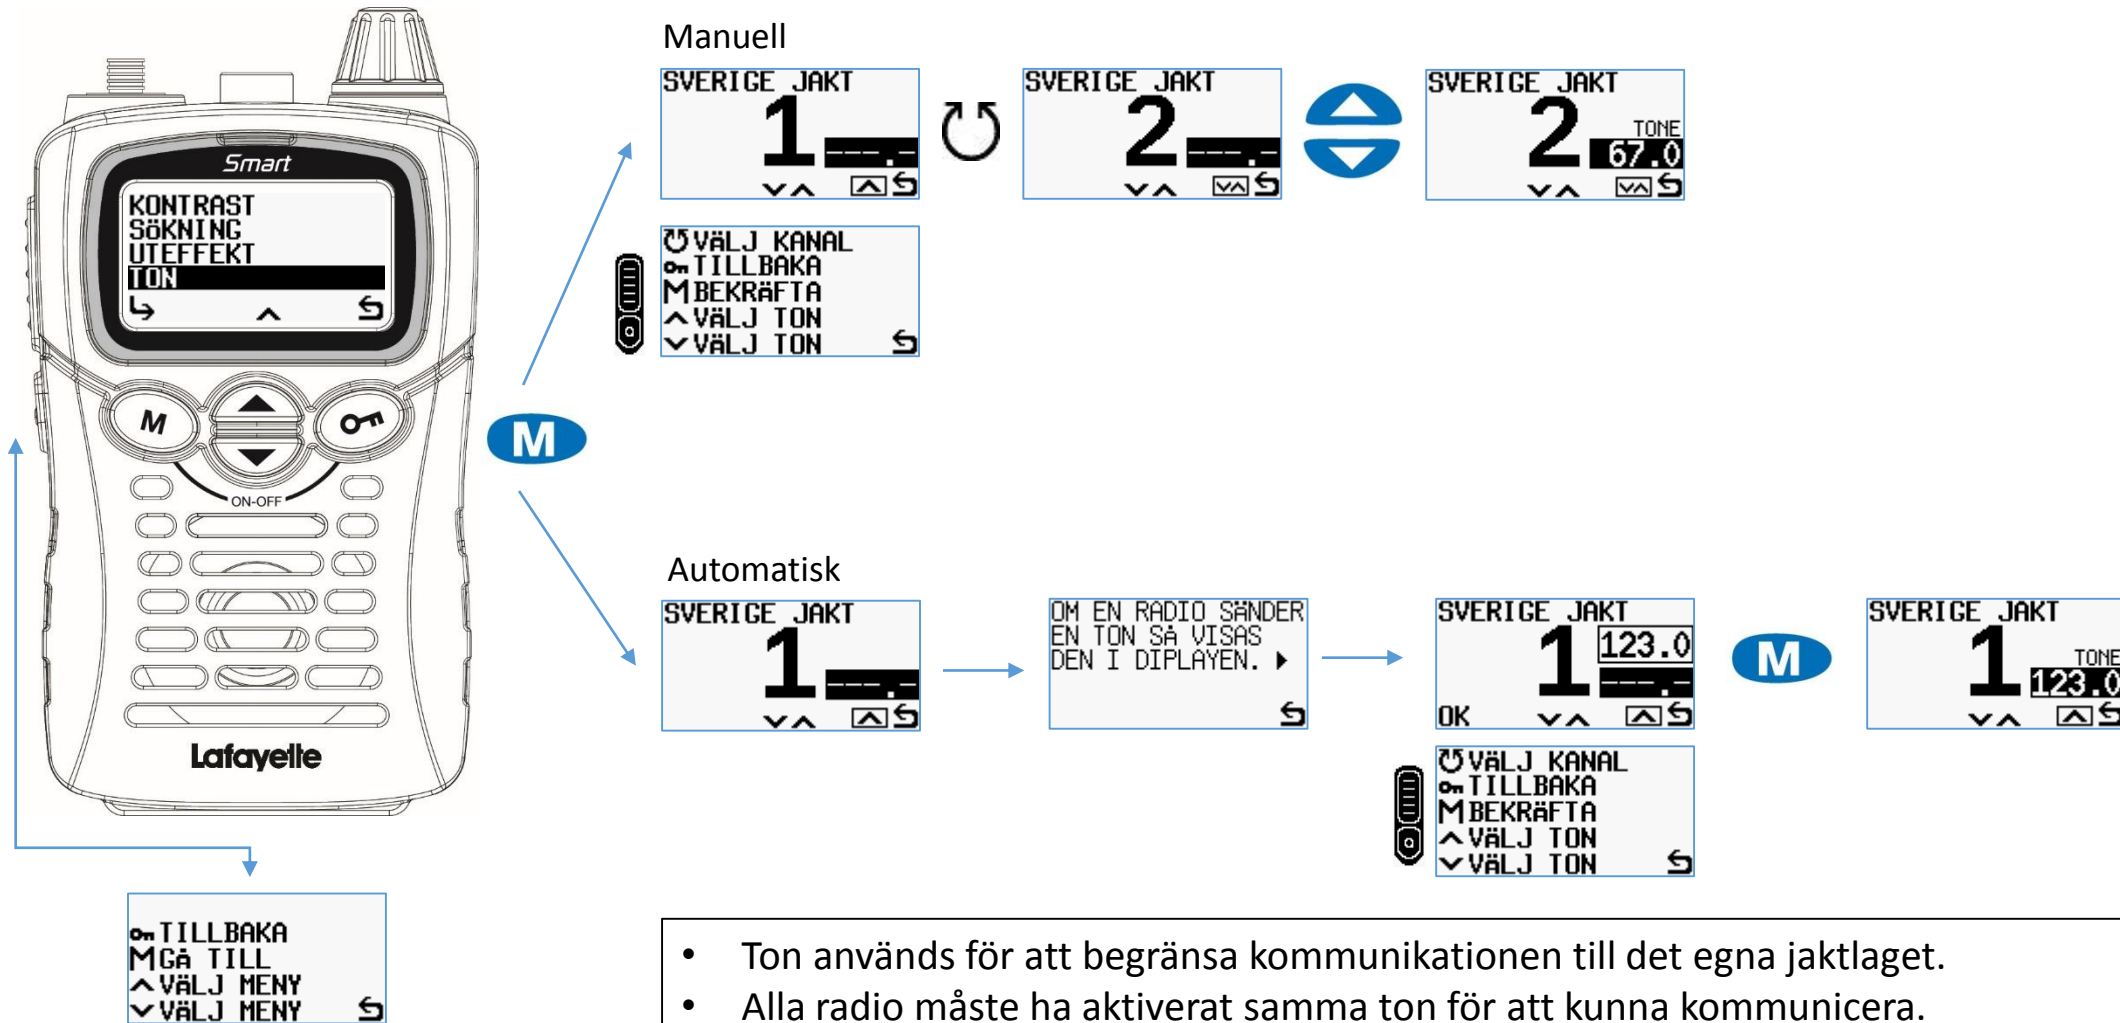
Smart
KONTRAST
SÖKNING
UTEFFEKT
TON

M
ON-OFF
Lafayette

TILLBAKA
GÅ TILL
VÄLJ MENY
VÄLJ MENY

Manuell

SVERIGE JAKT
1 ---.-

SVERIGE JAKT
2 ---.-

SVERIGE JAKT
2 TONE 67.0

VÄLJ KANAL
TILLBAKA
BEKRÄFTA
VÄLJ TON
VÄLJ TON

M

Automatisk

SVERIGE JAKT
1 ---.-

OM EN RADIO SÄNDER EN TON SÅ VISAS DEN I DIPLAYEN.

SVERIGE JAKT
1 123.0 ---.-
OK

M

SVERIGE JAKT
1 TONE 123.0

VÄLJ KANAL
TILLBAKA
BEKRÄFTA
VÄLJ TON
VÄLJ TON

• Ton används för att begränsa kommunikationen till det egna jaktlaget.
• Alla radio måste ha aktiverat samma ton för att kunna kommunicera.